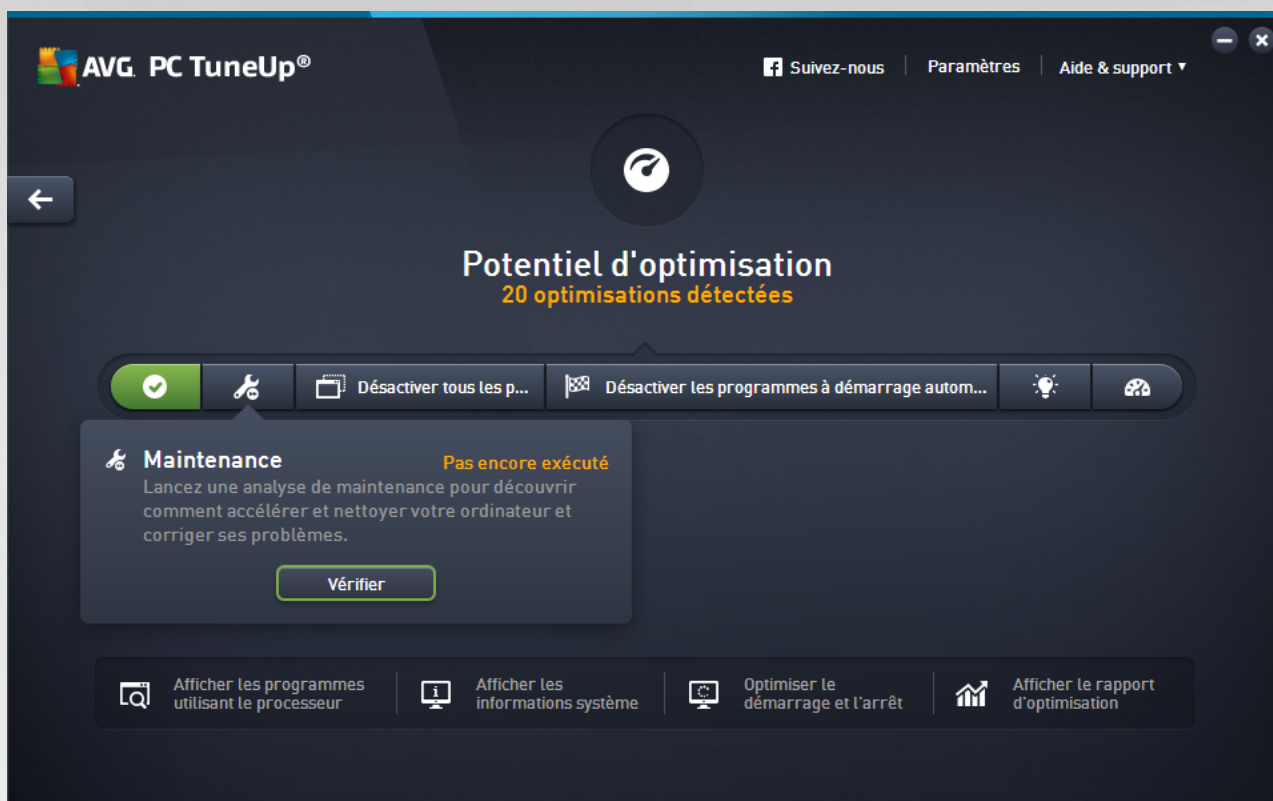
AVG. PC TuneUp®

Suivez-nous | Paramètres | Aide & support ▾

Potentiel d'optimisation
20 optimisations détectées

Désactiver tous les p...
Désactiver les programmes à démarrage autom...

Maintenance
Pas encore exécuté
Lancez une analyse de maintenance pour découvrir comment accélérer et nettoyer votre ordinateur et corriger ses problèmes.

Vérifier

Afficher les programmes utilisant le processeur
Afficher les informations système
Optimiser le démarrage et l'arrêt
Afficher le rapport d'optimisation